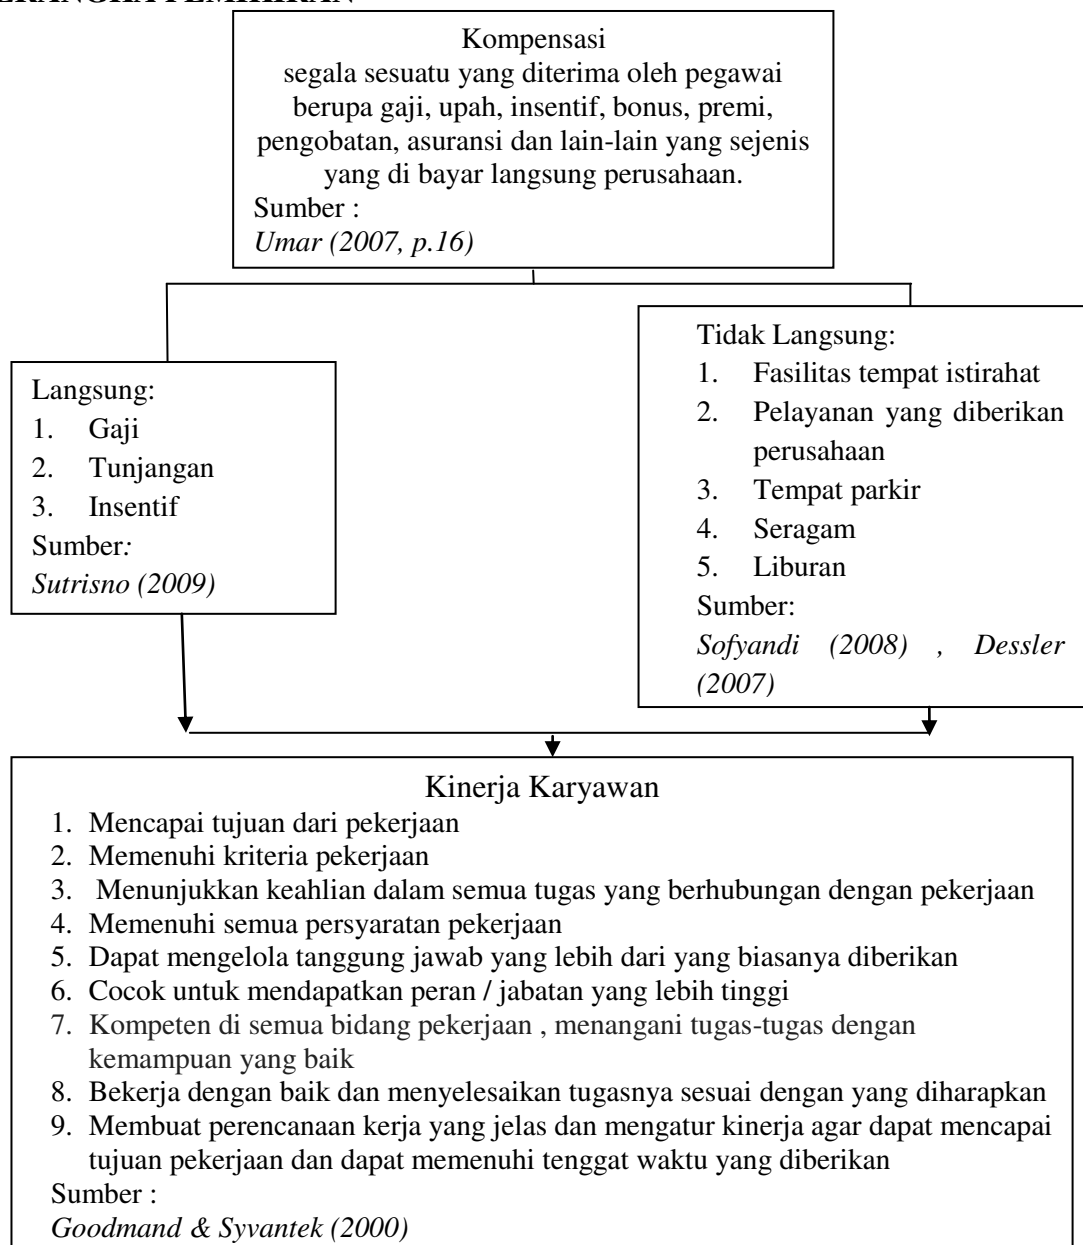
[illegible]

Kompensasi
segala sesuatu yang diterima oleh pegawai berupa gaji, upah, insentif, bonus, premi, pengobatan, asuransi dan lain-lain yang sejenis yang di bayar langsung perusahaan.
Sumber :
Umar (2007, p.16)

Langsung:
1. Gaji
2. Tunjangan
3. Insentif
Sumber:
Sutrisno (2009)

Tidak Langsung:
1. Fasilitas tempat istirahat
2. Pelayanan yang diberikan perusahaan
3. Tempat parkir
4. Seragam
5. Liburan
Sumber:
Sofyandi (2008) , Dessler (2007)

Kinerja Karyawan
1. Mencapai tujuan dari pekerjaan
2. Memenuhi kriteria pekerjaan
3. Menunjukkan keahlian dalam semua tugas yang berhubungan dengan pekerjaan
4. Memenuhi semua persyaratan pekerjaan
5. Dapat mengelola tanggung jawab yang lebih dari yang biasanya diberikan
6. Cocok untuk mendapatkan peran / jabatan yang lebih tinggi
7. Kompeten di semua bidang pekerjaan , menangani tugas-tugas dengan kemampuan yang baik
8. Bekerja dengan baik dan menyelesaikan tugasnya sesuai dengan yang diharapkan
9. Membuat perencanaan kerja yang jelas dan mengatur kinerja agar dapat mencapai tujuan pekerjaan dan dapat memenuhi tenggat waktu yang diberikan
Sumber :
Goodmand & Syvantek (2000)